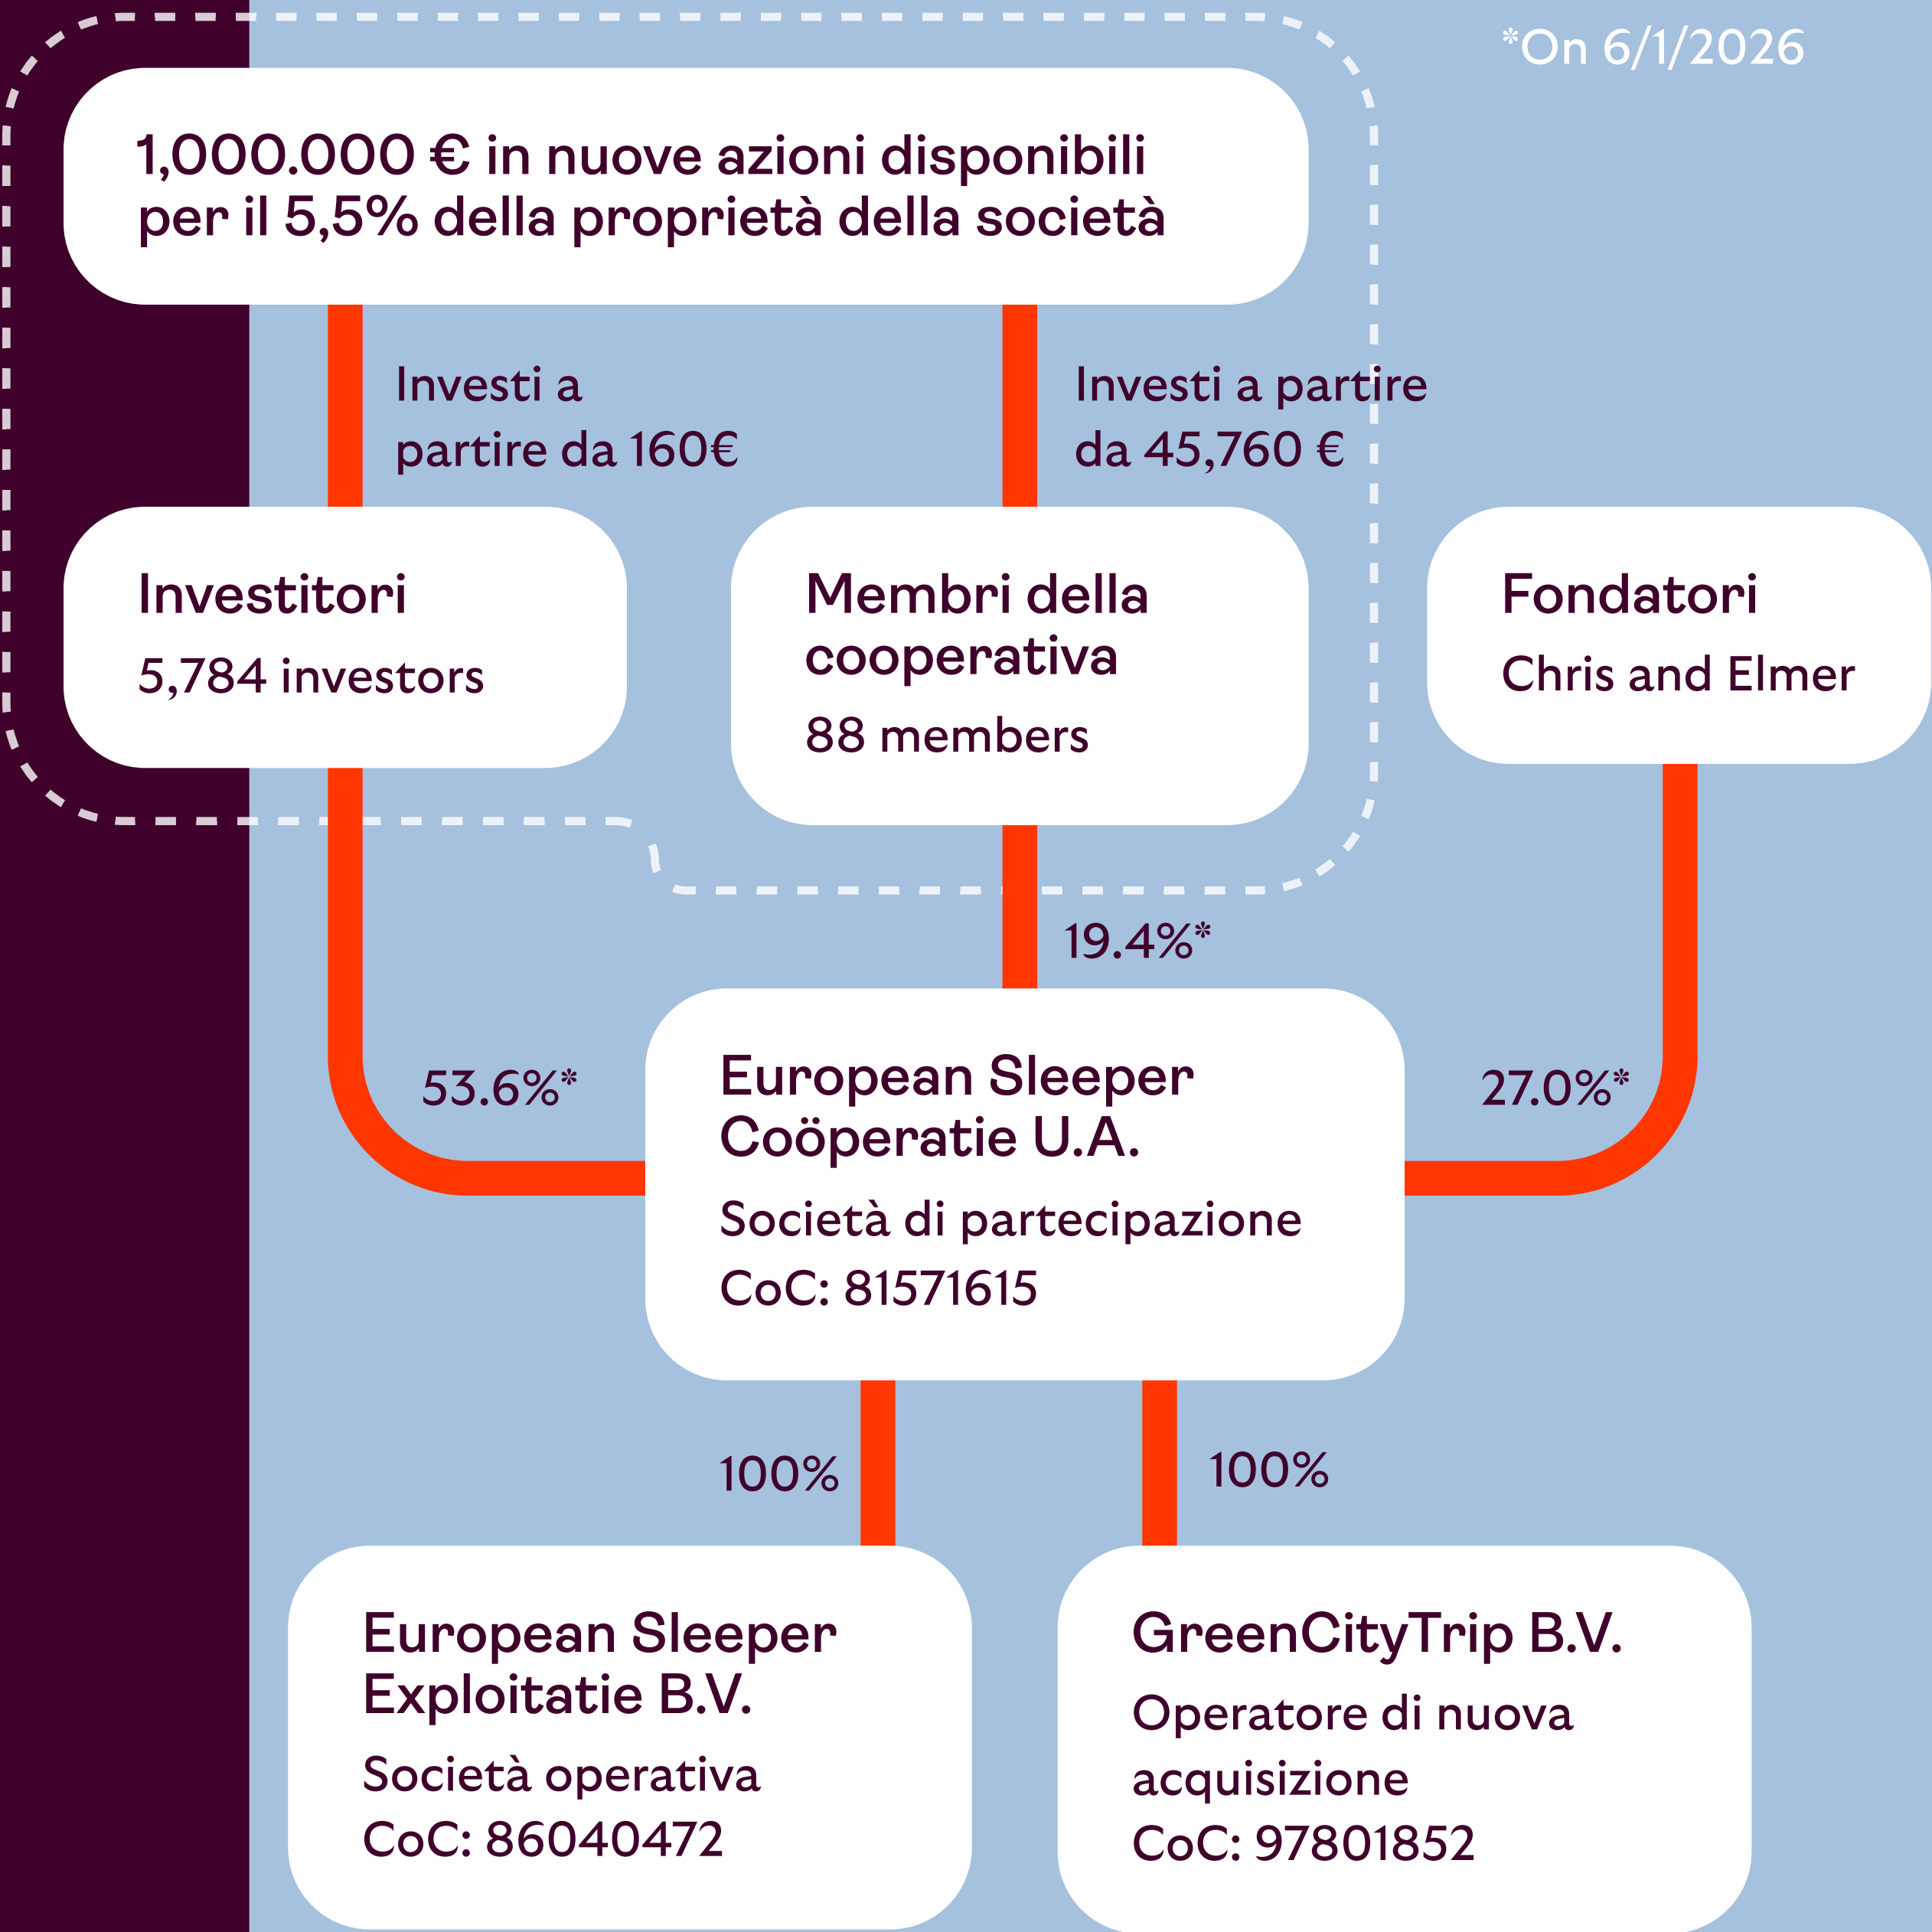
*On 6/1/2026

1,000.000 € in nuove azioni disponibili per il 5,5% della proprietà della società

Investi a partire da 160€

Investi a partire da 45,760 €

Investitori
5,784 investors

Membri della cooperativa
88 members

Fondatori
Chris and Elmer

19.4%*

53.6%*

27.0%*

European Sleeper Coöperatie U.A.
Società di partecipazione
CoC: 81571615

100%

100%

European Sleeper Exploitatie B.V.
Società operativa
CoC: 86040472

GreenCityTrip B.V.
Operatore di nuova acquisizione
CoC: 97801852